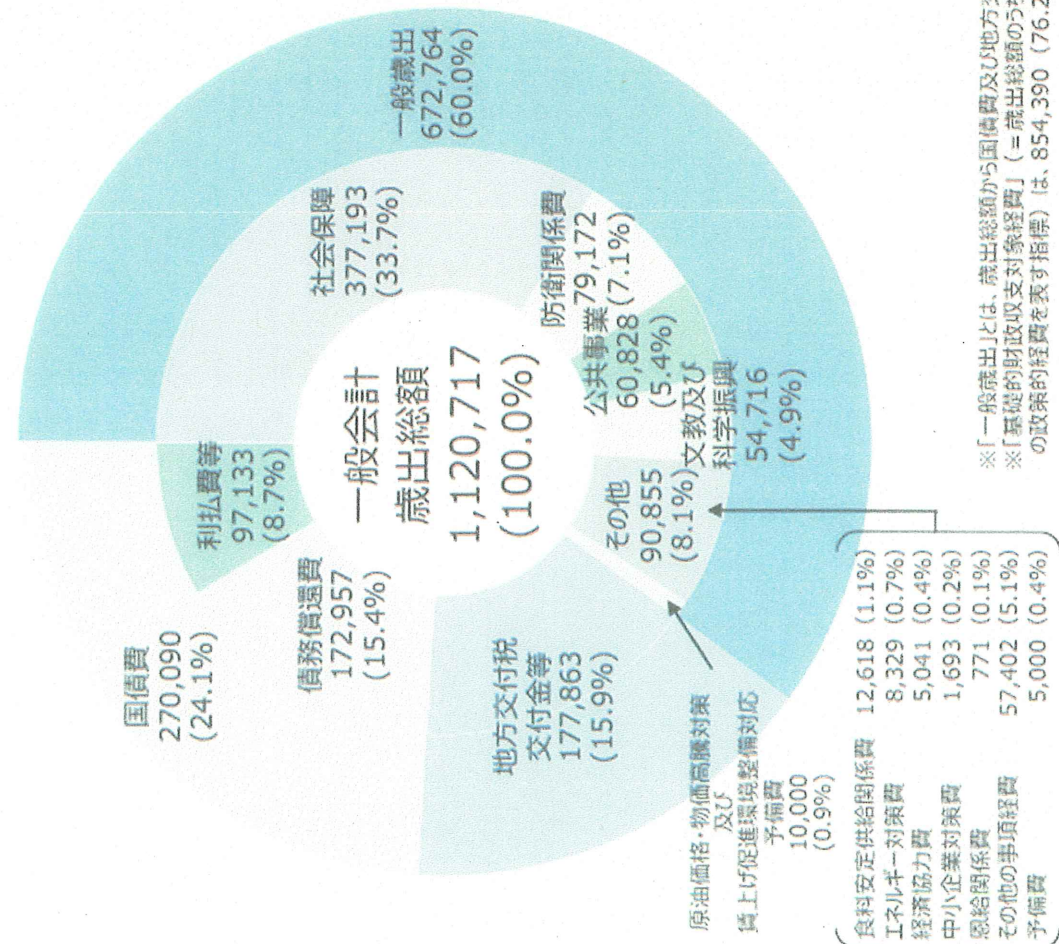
一般会計
歳出総額
1,120,717
(100.0%)

一般歳出
672,764
(60.0%)

社会保障
377,193
(33.7%)

防衛関係費
79,172
(7.1%)

公共事業
60,828
(5.4%)

文教及び
科学振興
54,716
(4.9%)

その他
90,855
(8.1%)

利払費等
97,133
(8.7%)

債務償還費
172,957
(15.4%)

国債費
270,090
(24.1%)

地方交付税
交付金等
177,863
(15.9%)

原油価格・物価高騰対策
及び
賃上げ促進環境整備対応
予備費
10,000
(0.9%)

| | | |
|---|---|---|
| 食料安定供給関係費 | 12,618 | (1.1%) |
| エネルギー対策費 | 8,329 | (0.7%) |
| 経済協力費 | 5,041 | (0.4%) |
| 中小企業対策費 | 1,693 | (0.2%) |
| 恩給関係費 | 771 | (0.1%) |
| その他の事項経費 | 57,402 | (5.1%) |
| 予備費 | 5,000 | (0.4%) |

※「一般歳出」とは、歳出総額から国債費及び地方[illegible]
※「基礎的財政収支対象経費」(=歳出総額のうち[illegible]の政策的経費を表す指標)は、854,390 (76.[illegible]